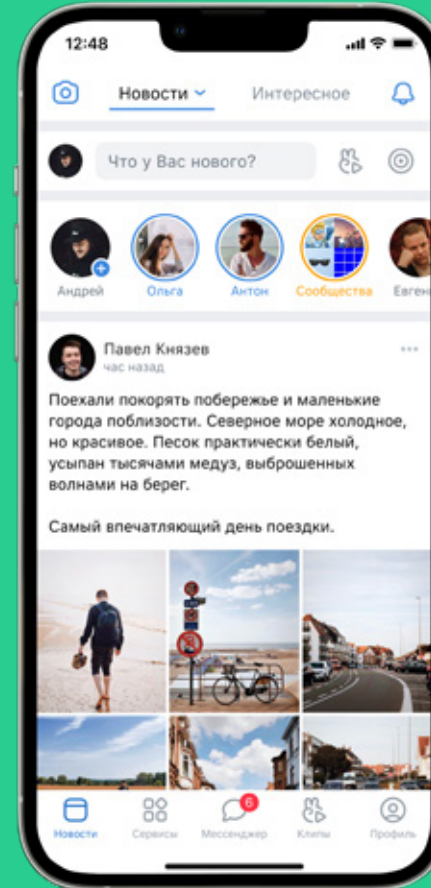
12:48

Новости Интересное

Что у Вас нового?

Андрей Ольга Антон Сообщества Евген

Павел Князев
час назад

Поехали покорять побережье и маленькие города поблизости. Северное море холодное, но красивое. Песок практически белый, усыпан тысячами медуз, выброшенных волнами на берег.

Самый впечатляющий день поездки.

Новости Сервисы 6 Мессенджер Клипы Профиль